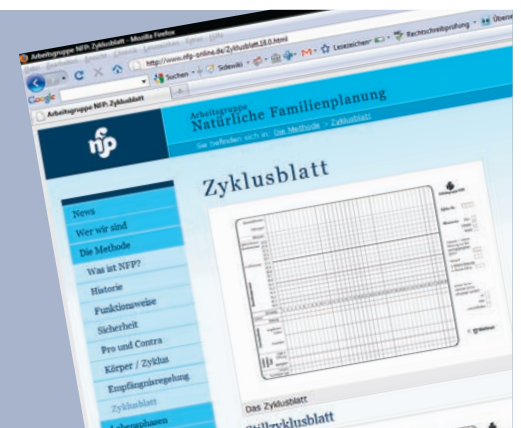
Arbeitsgruppe NFP: Zyklusblatt - Mozilla Firefox

http://www.nfp-online.de/Zyklusblatt.18.0.html

Suchen

Sidewiki

Lesezeichen

Rechtschreibprüfung

Übersetzen

Google

Arbeitsgruppe NFP: Zyklusblatt

nfp

Arbeitsgruppe
Natürliche Familienplanung

Sie befinden sich in: Die Methode > Zyklusblatt

News

Wer wir sind

Die Methode

Was ist NFP?

Historie

Funktionsweise

Sicherheit

Pro und Contra

Körper / Zyklus

Empfängnisregelung

Zyklusblatt

Lebensphasen

Zyklusblatt

Das Zyklusblatt

Stillzyklusblatt